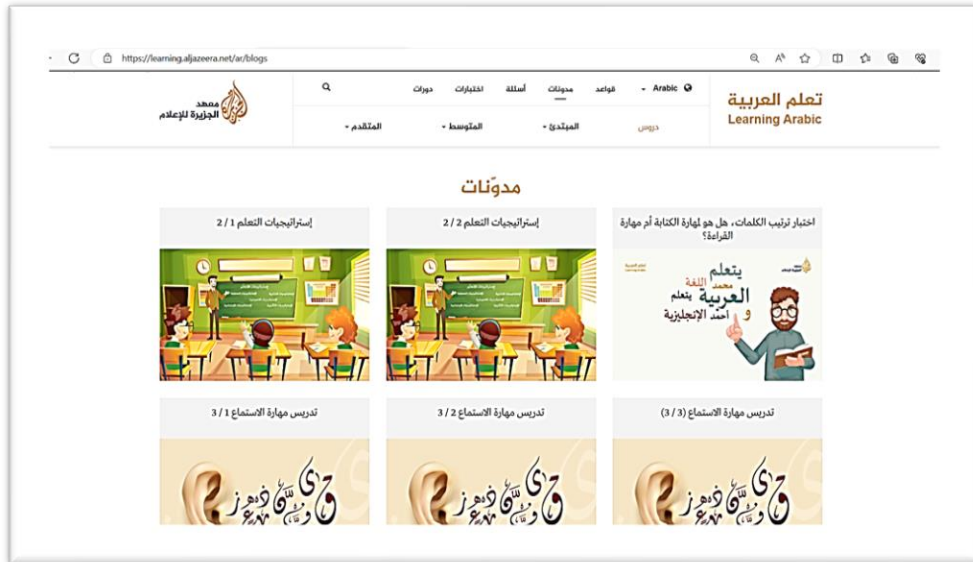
https://learning.aljazeera.net/ar/blogs

تعلم العربية
Learning Arabic

Arabic ▾ قواعد مدونات أسئلة اختبارات دورات

دروس المبتدئ ▾ المتوسط ▾ المتقدم ▾

معهد الجزيرة للإعلام

مدوّنات

اختبار ترتيب الكلمات، هل هو لمهارة الكتابة أم مهارة القراءة؟

يتعلم محمد اللغة العربية و يتعلم أحمد الإنجليزية

إستراتيجيات التعلم 2 / 2

إستراتيجيات التعلم 1 / 2

تدريس مهارة الاستماع (3 / 3)

تدريس مهارة الاستماع 2 / 3

تدريس مهارة الاستماع 1 / 3